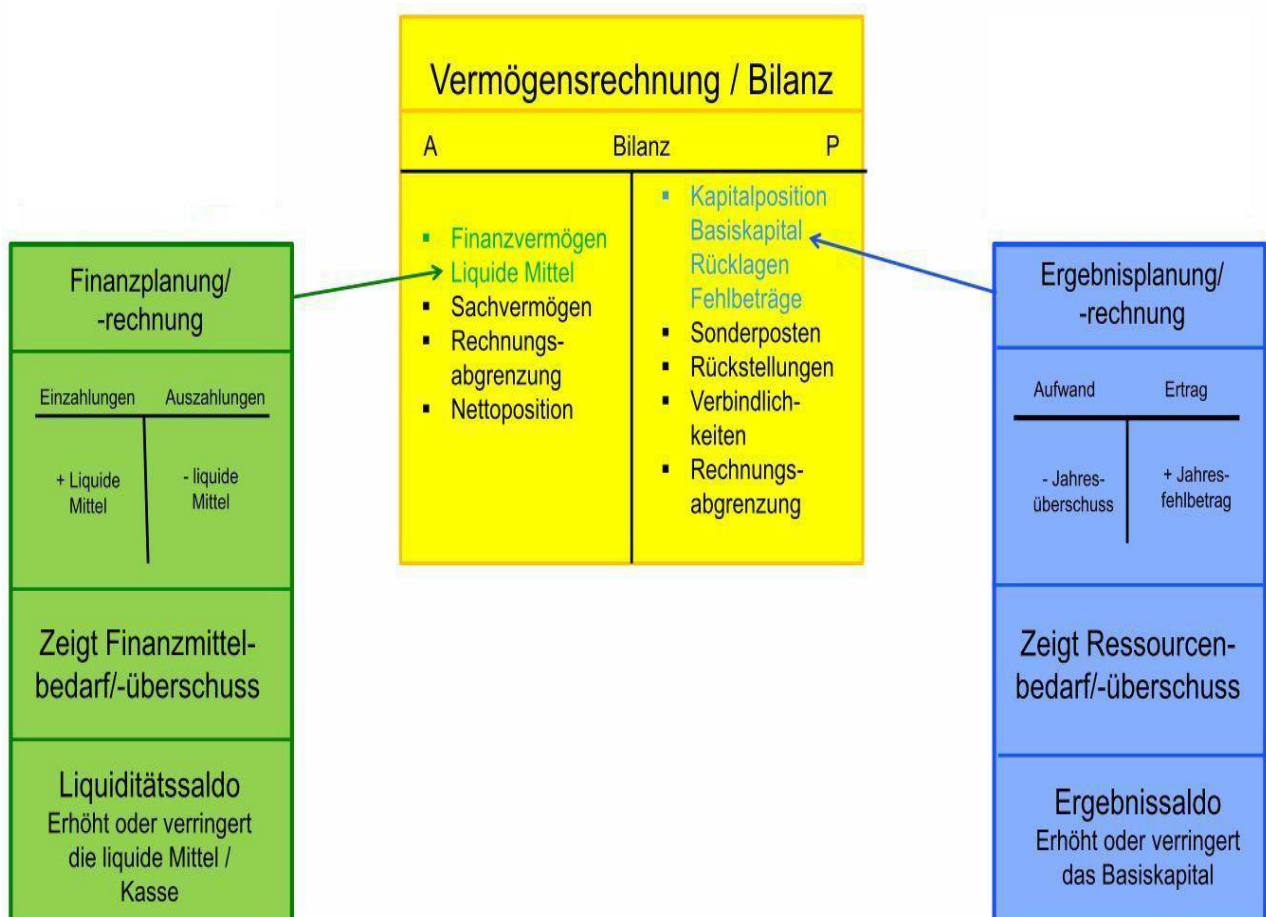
Vermögensrechnung / Bilanz

| A | Bilanz | P |
|---|---|---|
| ▪ Finanzvermögen<br>Liquide Mittel<br>▪ Sachvermögen<br>▪ Rechnungsabgrenzung<br>▪ Nettoposition | | ▪ Kapitalposition<br>Basiskapital<br>Rücklagen<br>Fehlbeträge<br>▪ Sonderposten<br>▪ Rückstellungen<br>▪ Verbindlichkeiten<br>▪ Rechnungsabgrenzung |

Finanzplanung/ -rechnung

| Einzahlungen | Auszahlungen |
|---|---|
| + Liquide Mittel | - liquide Mittel |

Zeigt Finanzmittelbedarf/-überschuss

Liquiditätssaldo
Erhöht oder verringert die liquide Mittel / Kasse

Ergebnisplanung/ -rechnung

| Aufwand | Ertrag |
|---|---|
| - Jahresüberschuss | + Jahresfehlbetrag |

Zeigt Ressourcenbedarf/-überschuss

Ergebnissaldo
Erhöht oder verringert das Basiskapital